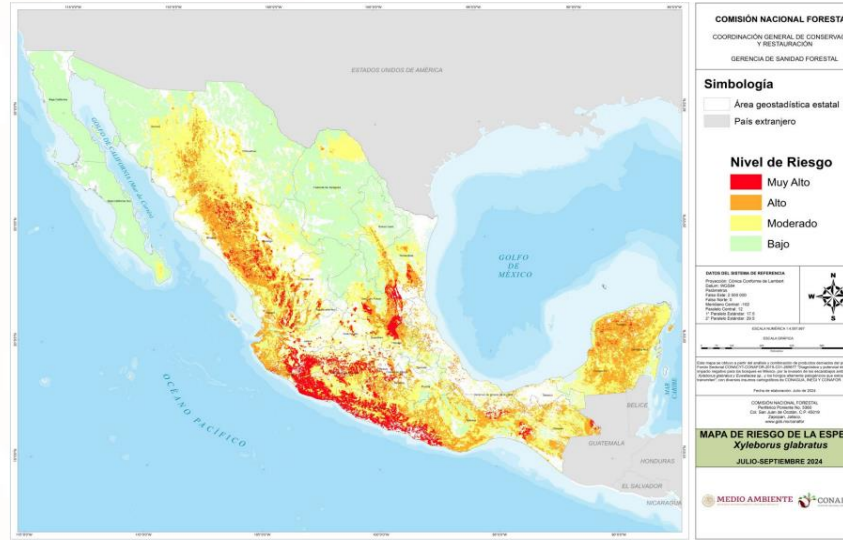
ESTADOS UNIDOS DE AMÉRICA

GOLFO DE CALIFORNIA (Mar de Cortés)

GOLFO DE MÉXICO

OCÉANO PACÍFICO

BELICE

GUATEMALA

HONDURAS

EL SALVADOR

NICARAGUA

MAR CARIBE

COMISIÓN NACIONAL FORESTA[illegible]

COORDINACIÓN GENERAL DE CONSERVAC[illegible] Y RESTAURACIÓN

GERENCIA DE SANIDAD FORESTAL

Simbología

Área geostadística estatal

País extranjero

Nivel de Riesgo

Muy Alto

Alto

Moderado

Bajo

DATOS DEL SISTEMA DE REFERENCIA

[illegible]

N

W

S

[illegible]

COMISIÓN NACIONAL FORESTAL

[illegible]

MAPA DE RIESGO DE LA ESPE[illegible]

Xyleborus glabratus

JULIO-SEPTIEMBRE 2024

MEDIO AMBIENTE

CONA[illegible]